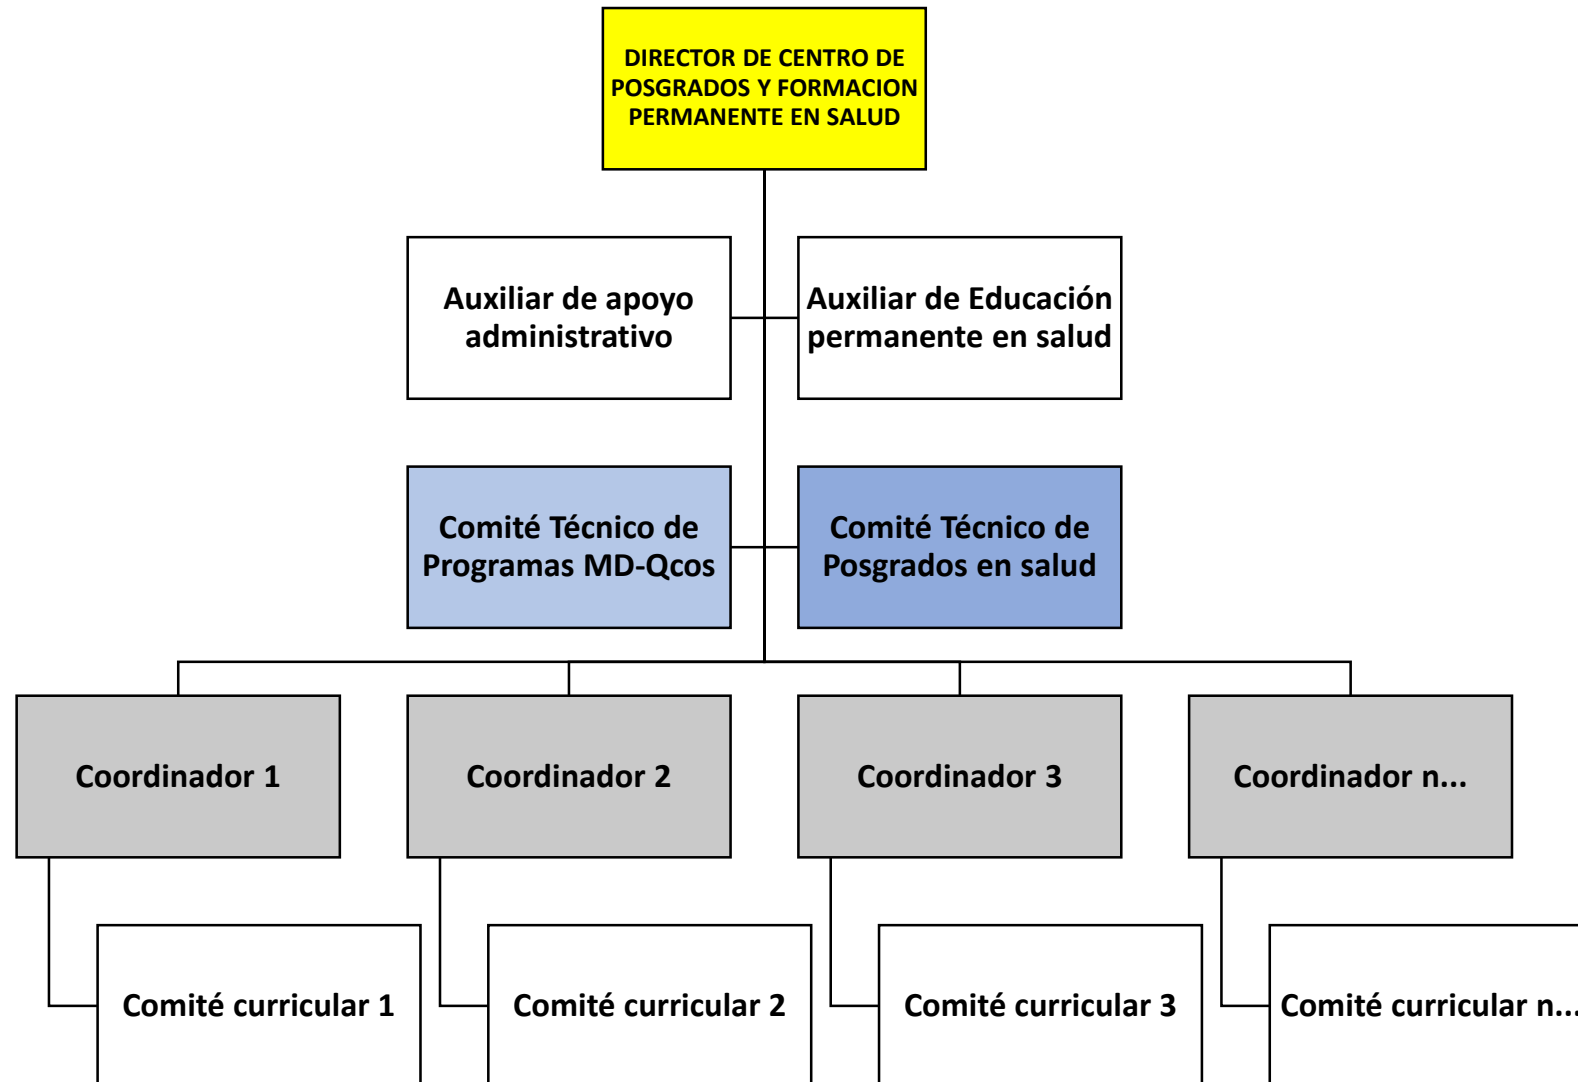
DIRECTOR DE CENTRO DE POSGRADOS Y FORMACION PERMANENTE EN SALUD

Auxiliar de apoyo administrativo

Auxiliar de Educación permanente en salud

Comité Técnico de Programas MD-Qcos

Comité Técnico de Posgrados en salud

Coordinador 1

Coordinador 2

Coordinador 3

Coordinador n...

Comité curricular 1

Comité curricular 2

Comité curricular 3

Comité curricular n...